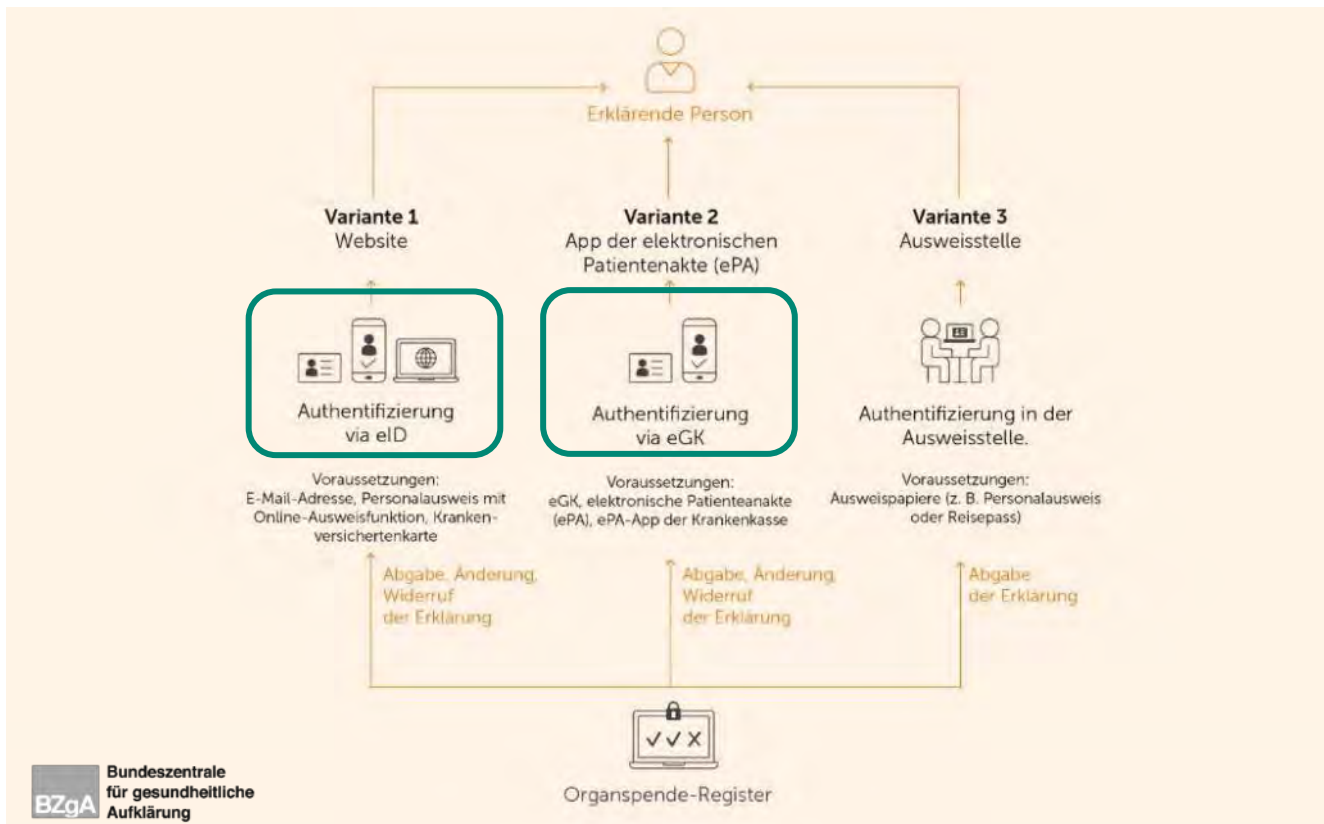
Erklärende Person

**Variante 1**
Website

Authentifizierung via eID

Voraussetzungen:
E-Mail-Adresse, Personalausweis mit Online-Ausweisfunktion, Krankenversichertenkarte

Abgabe, Änderung, Widerruf der Erklärung

**Variante 2**
App der elektronischen Patientenakte (ePA)

Authentifizierung via eGK

Voraussetzungen:
eGK, elektronische Patienteanakte (ePA), ePA-App der Krankenkasse

Abgabe, Änderung, Widerruf der Erklärung

**Variante 3**
Ausweisstelle

Authentifizierung in der Ausweisstelle.

Voraussetzungen:
Ausweispapiere (z. B. Personalausweis oder Reisepass)

Abgabe der Erklärung

Organspende-Register

BZgA Bundeszentrale für gesundheitliche Aufklärung